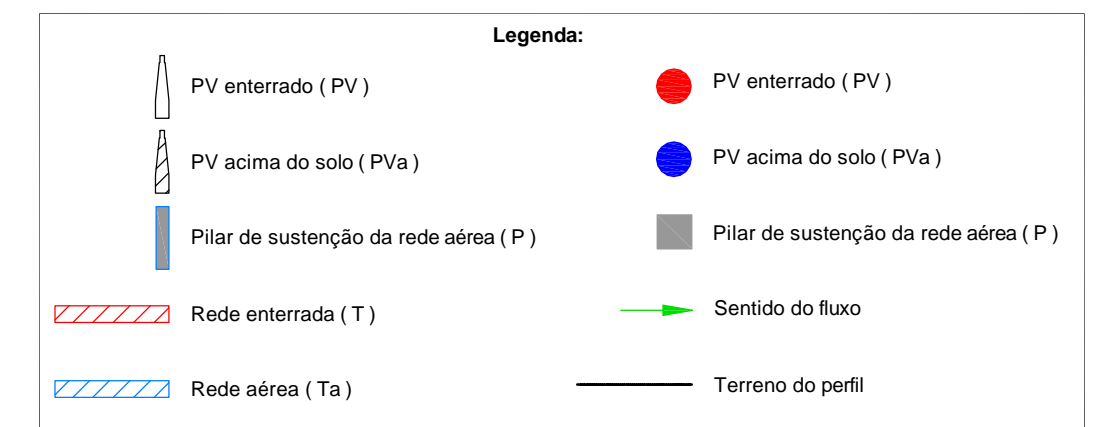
Legenda:

PV enterrado ( PV )

PV enterrado ( PV )

PV acima do solo ( PVa )

PV acima do solo ( PVa )

Pilar de sustenção da rede aérea ( P )

Pilar de sustenção da rede aérea ( P )

Rede enterrada ( T )

Sentido do fluxo

Rede aérea ( Ta )

Terreno do perfil